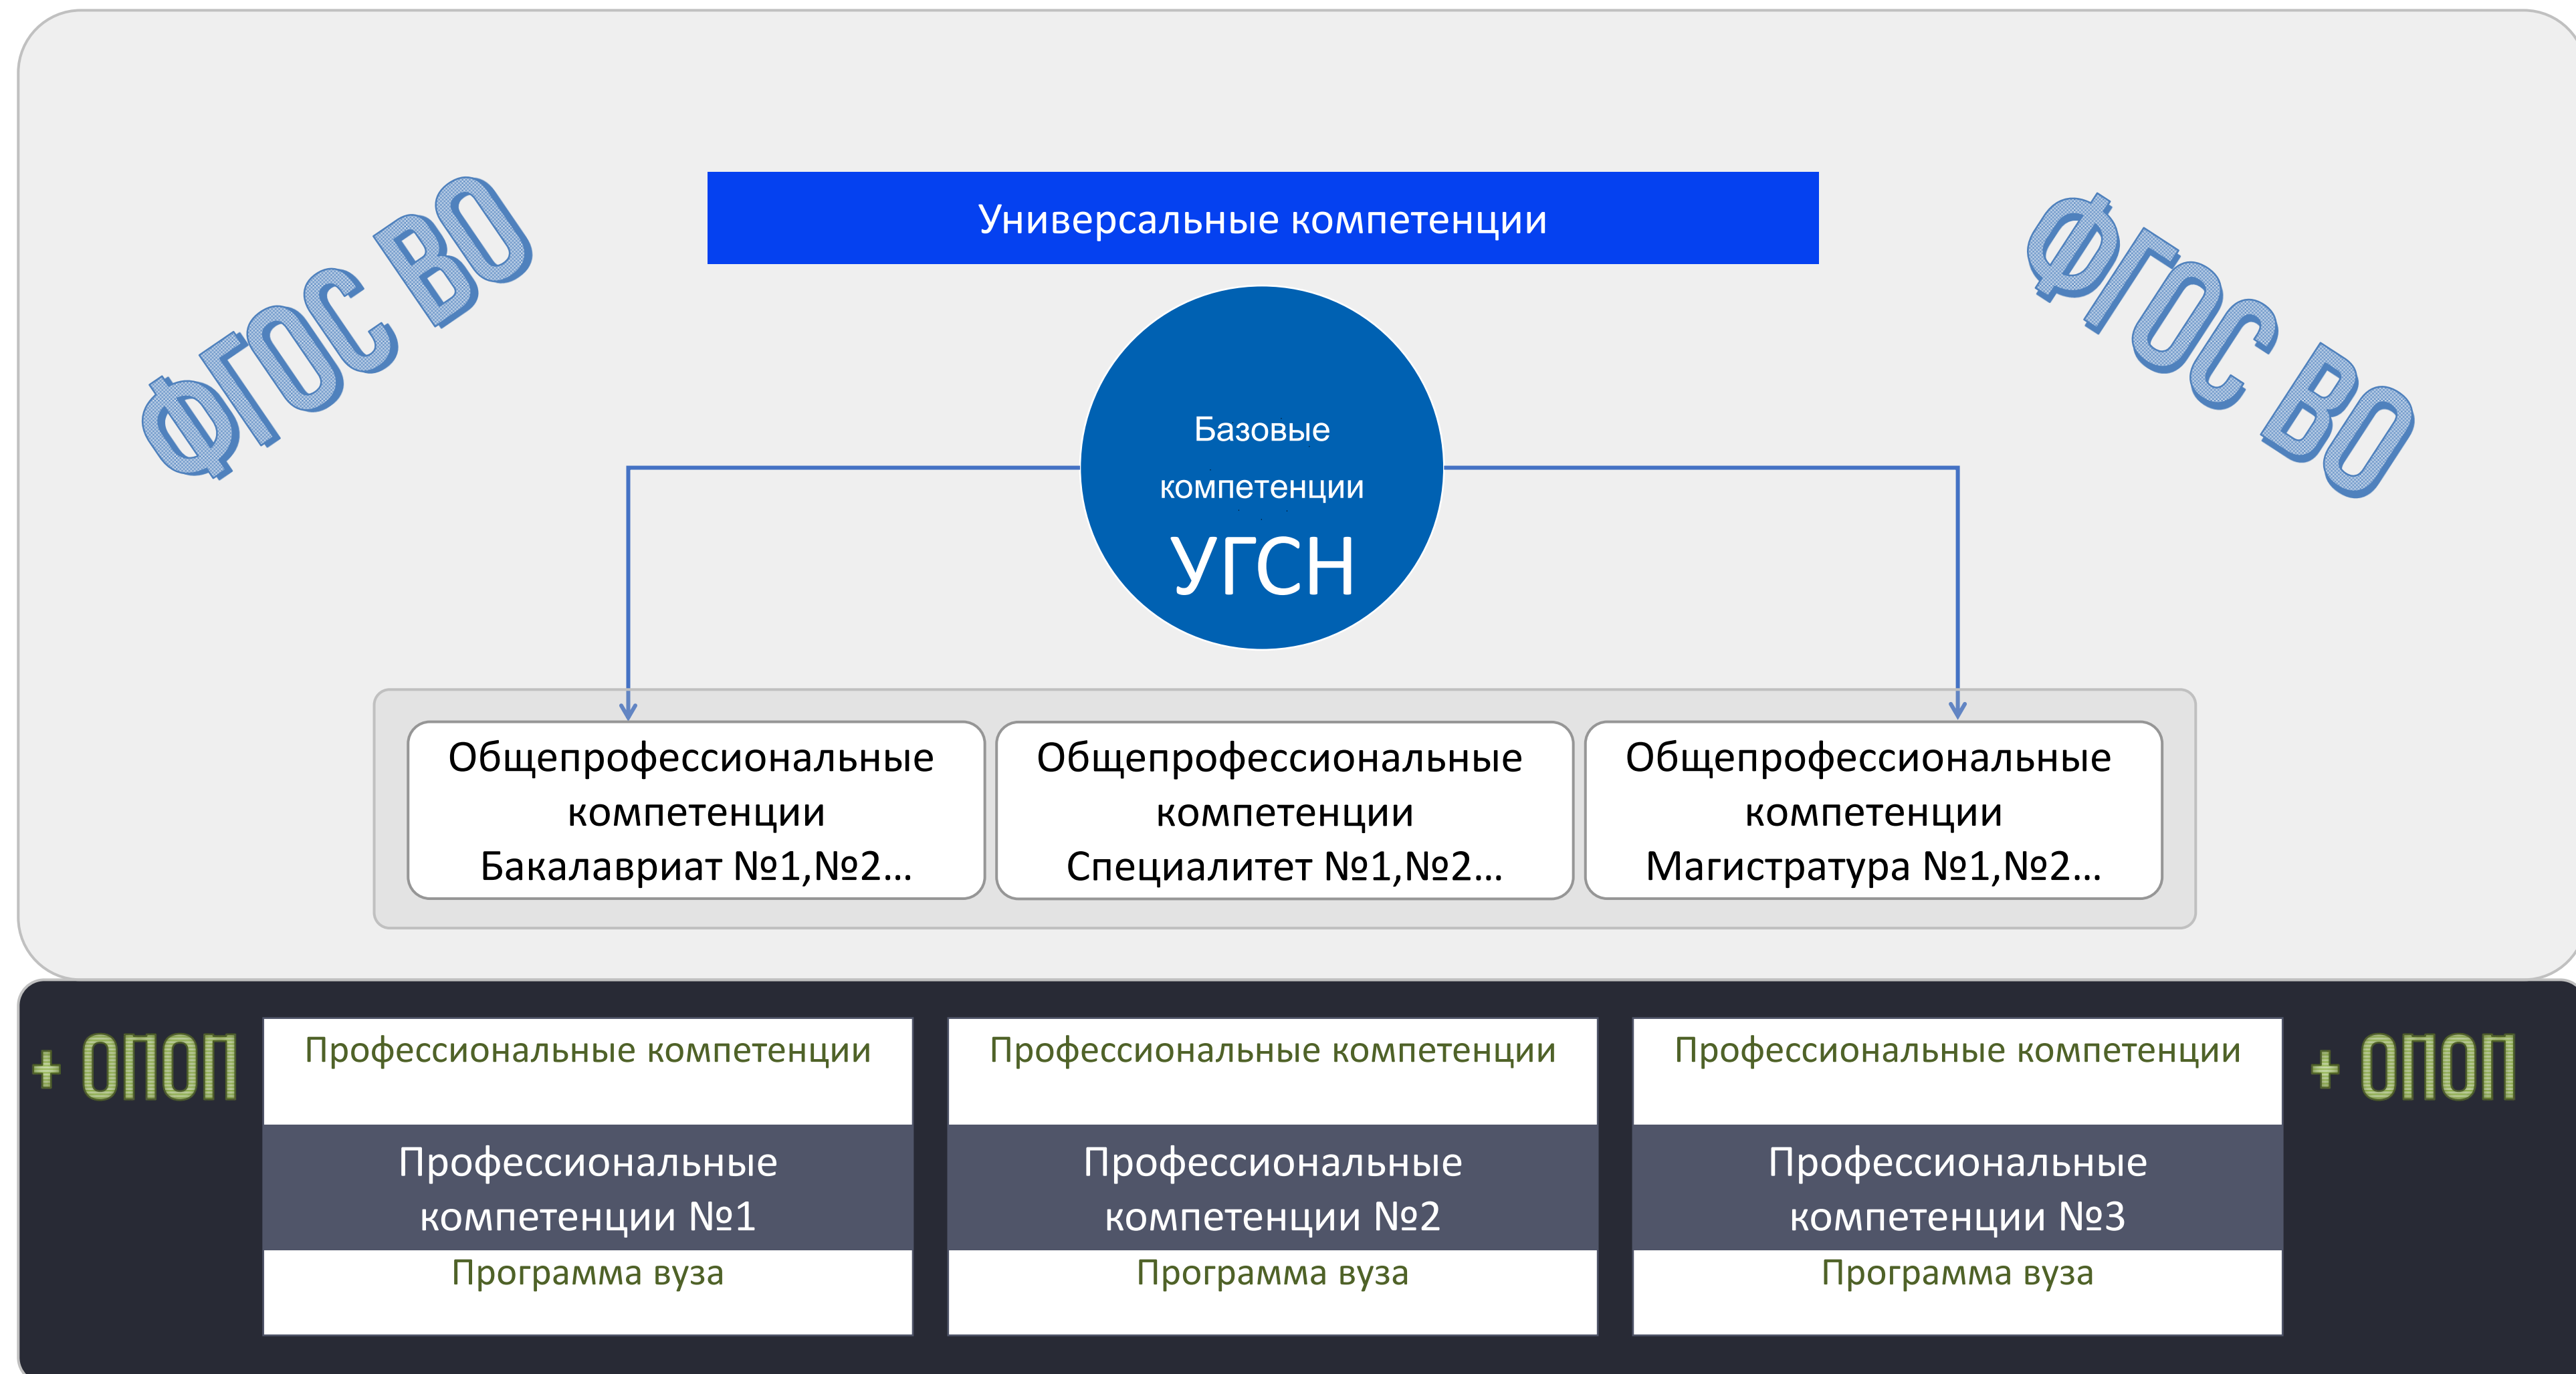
ФГОС ВО

Универсальные компетенции

ФГОС ВО

Базовые компетенции

УГСН

Общепрофессиональные компетенции Бакалавриат №1,№2…

Общепрофессиональные компетенции Специалитет №1,№2…

Общепрофессиональные компетенции Магистратура №1,№2…

+ ОПОП

Профессиональные компетенции

Профессиональные компетенции №1

Программа вуза

Профессиональные компетенции

Профессиональные компетенции №2

Программа вуза

Профессиональные компетенции

Профессиональные компетенции №3

Программа вуза

+ ОПОП